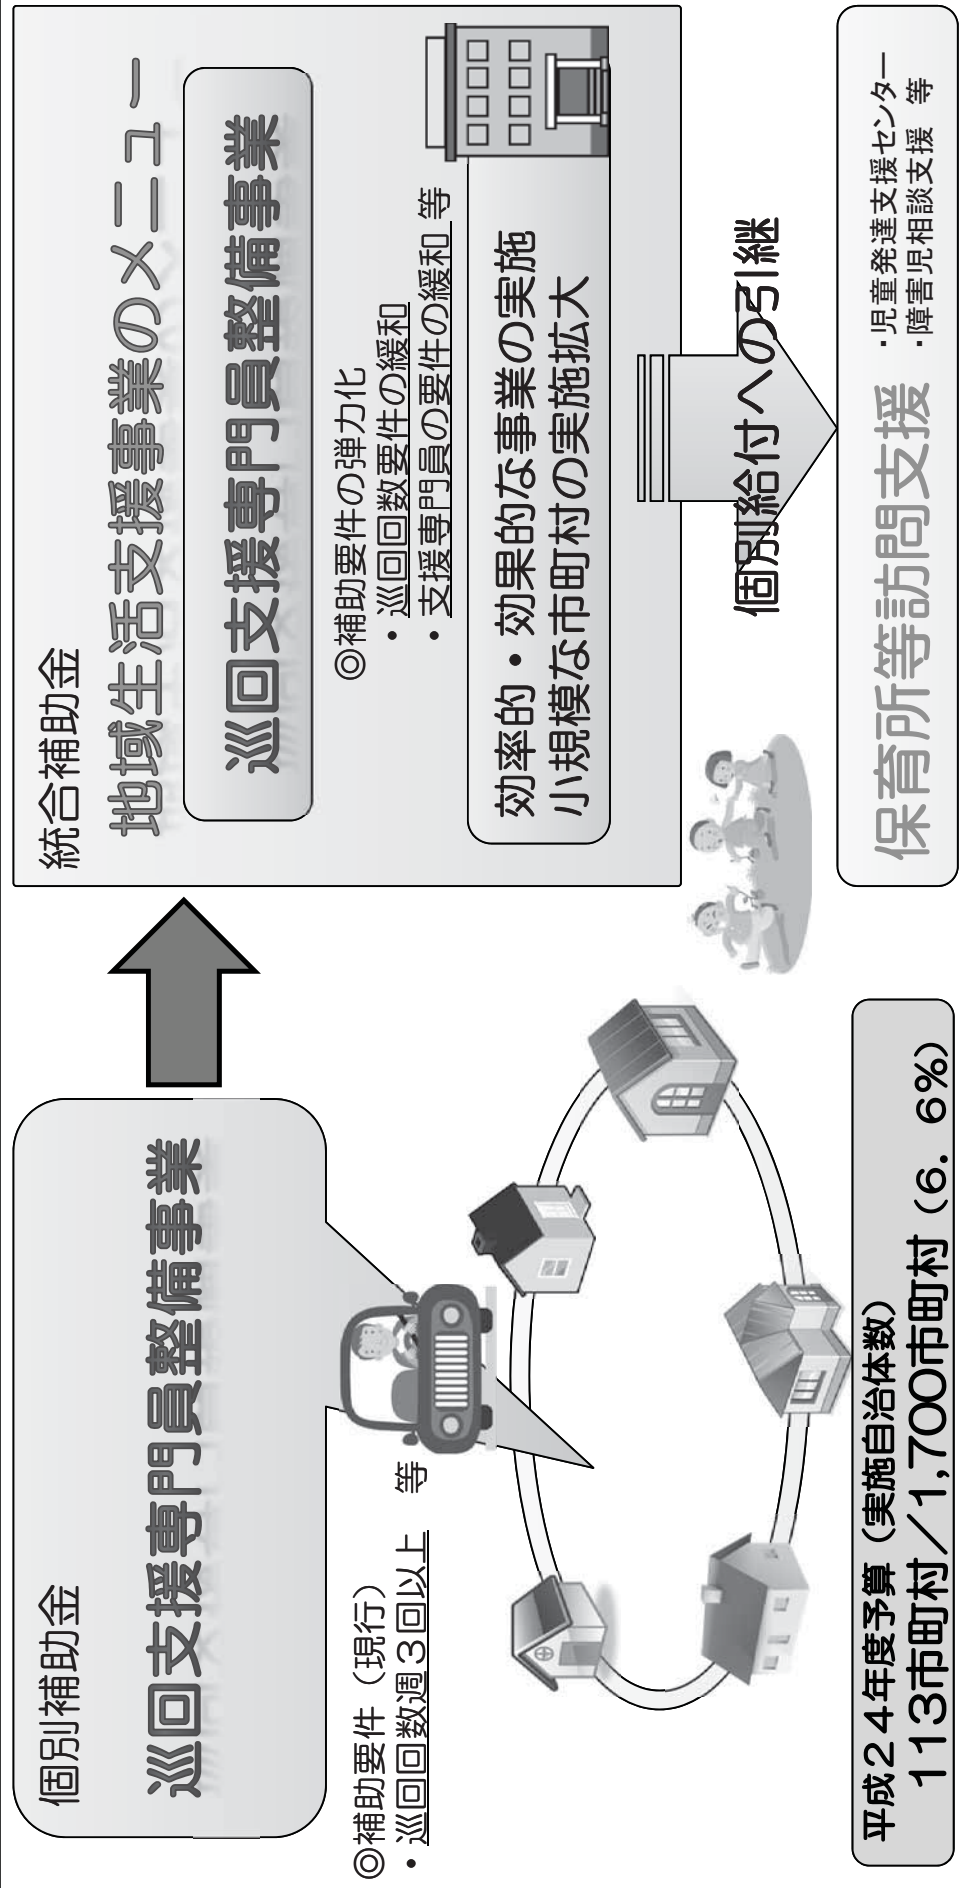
個別補助金

巡回支援専門員整備事業

◎補助要件（現行）
・巡回回数週３回以上　等

平成２４年度予算（実施自治体数）
１１３市町村／1,700市町村（６．６%）

統合補助金

地域生活支援事業のメニュー

巡回支援専門員整備事業

◎補助要件の弾力化
・巡回回数要件の緩和
・支援専門員の要件の緩和　等

効率的・効果的な事業の実施
小規模な市町村の実施拡大

個別給付への引継

保育所等訪問支援　・児童発達支援センター
・障害児相談支援　等